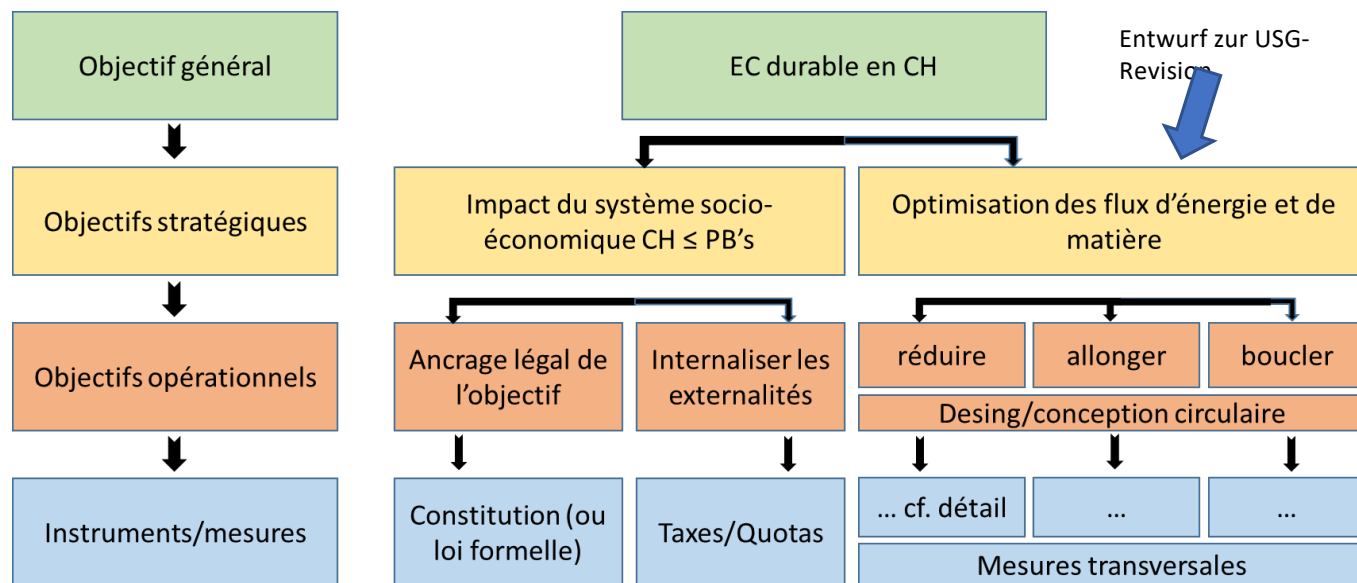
Objectif général

Objectifs stratégiques

Objectifs opérationnels

Instruments/mesures

EC durable en CH

Entwurf zur USG-Revision

Impact du système socio-économique CH ≤ PB's

Optimisation des flux d'énergie et de matière

Ancrage légal de l'objectif

Internaliser les externalités

réduire

allonger

boucler

Desing/conception circulaire

Constitution (ou loi formelle)

Taxes/Quotas

... cf. détail

...

...

Mesures transversales